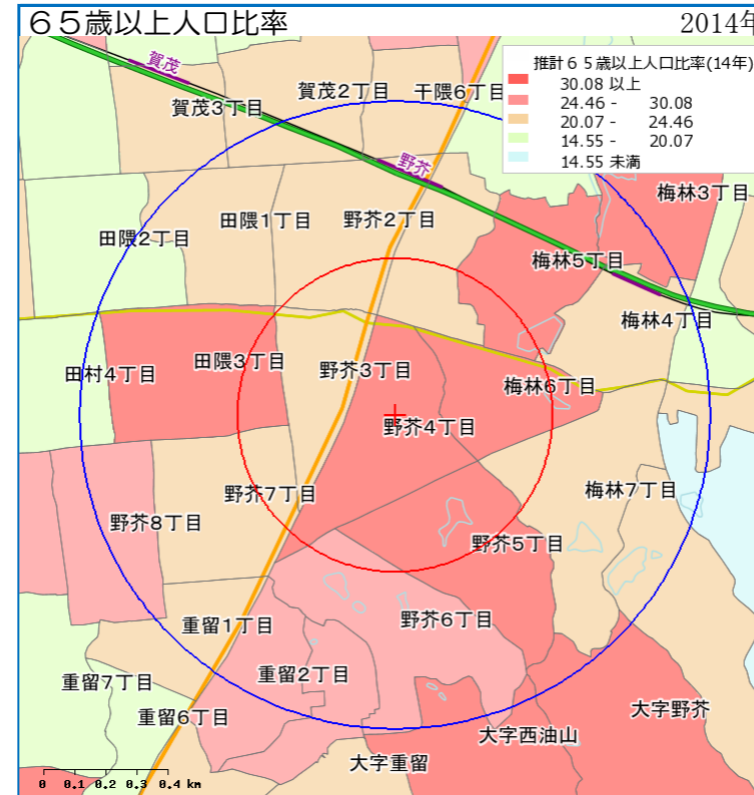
６５歳以上人口比率

2014年

推計６５歳以上人口比率(14年)

| | |
|---|---|
| 30.08 以上 | |
| 24.46 - | 30.08 |
| 20.07 - | 24.46 |
| 14.55 - | 20.07 |
| 14.55 未満 | |

賀茂

賀茂3丁目

賀茂2丁目

干隈6丁目

野芥

梅林3丁目

田隈1丁目

野芥2丁目

田隈2丁目

梅林5丁目

梅林4丁目

田村4丁目

田隈3丁目

野芥3丁目

梅林6丁目

野芥4丁目

野芥7丁目

梅林7丁目

野芥8丁目

野芥5丁目

重留1丁目

野芥6丁目

重留2丁目

重留7丁目

重留6丁目

大字野芥

大字西油山

大字重留

0 0.1 0.2 0.3 0.4 km